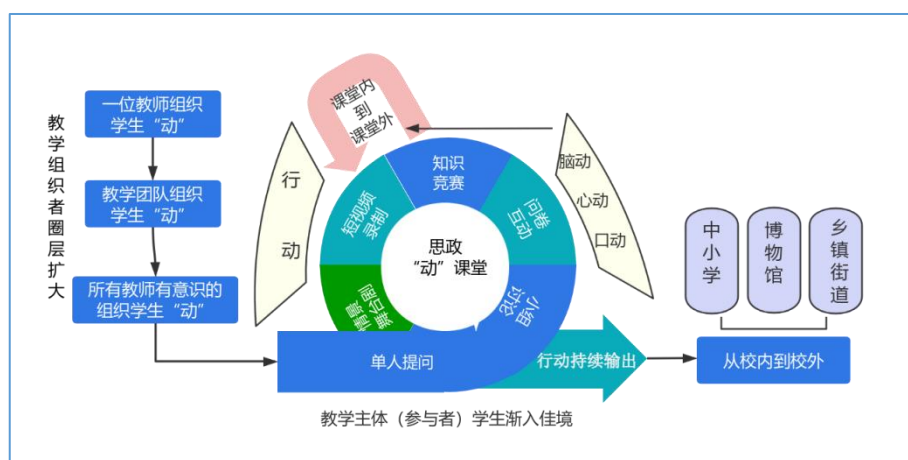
教学组织者圈层扩大

一位教师组织学生“动”

教学团队组织学生“动”

所有教师有意识的组织学生“动”

课堂内到课堂外

行动

知识竞赛

短视频录制

问卷互动

思政“动”课堂

团队拓展

小组讨论

单人提问

脑动

心动

口动

行动持续输出

中小学

博物馆

乡镇街道

从校内到校外

教学主体（参与者）学生渐入佳境